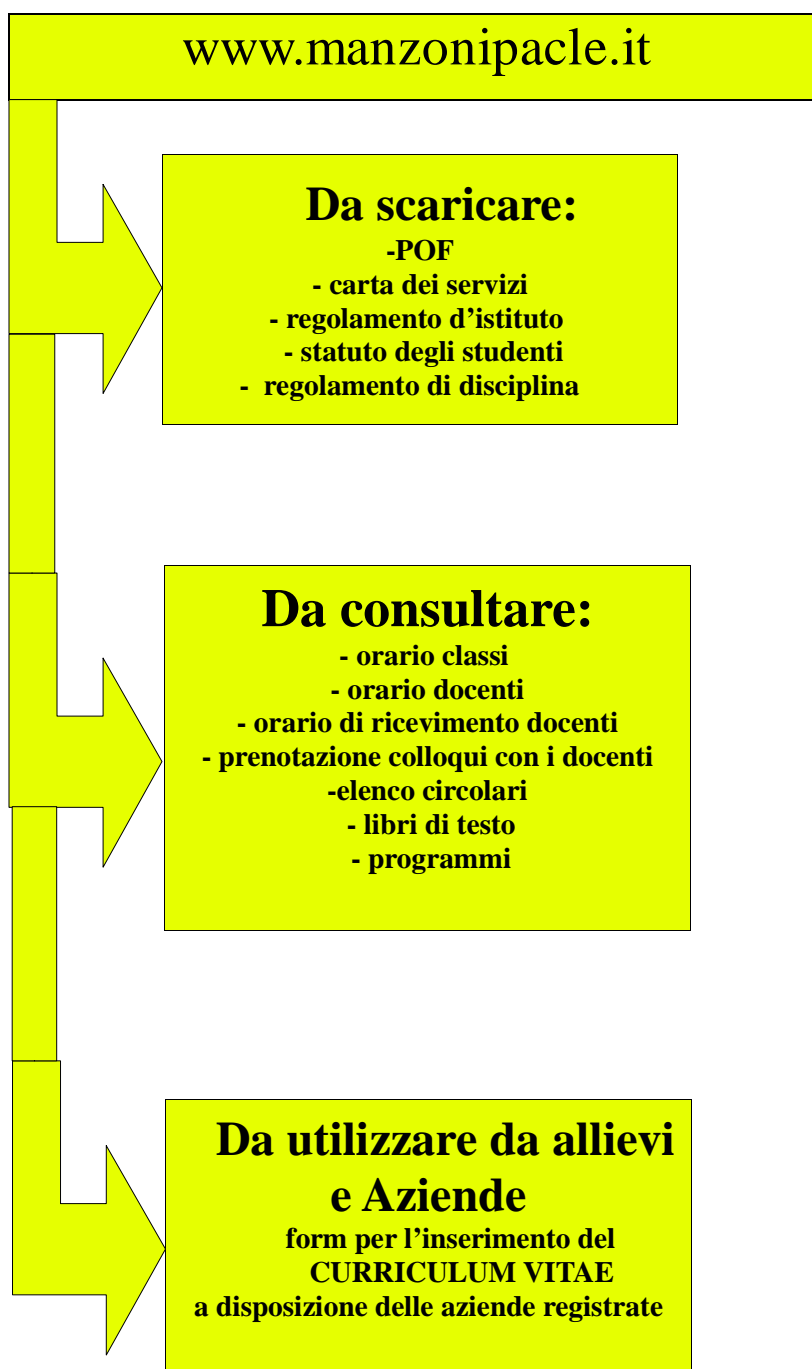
www.manzonipacle.it

Da scaricare:
-POF
- carta dei servizi
- regolamento d'istituto
- statuto degli studenti
- regolamento di disciplina

Da consultare:
- orario classi
- orario docenti
- orario di ricevimento docenti
- prenotazione colloqui con i docenti
-elenco circolari
- libri di testo
- programmi

Da utilizzare da allievi e Aziende
form per l'inserimento del CURRICULUM VITAE a disposizione delle aziende registrate